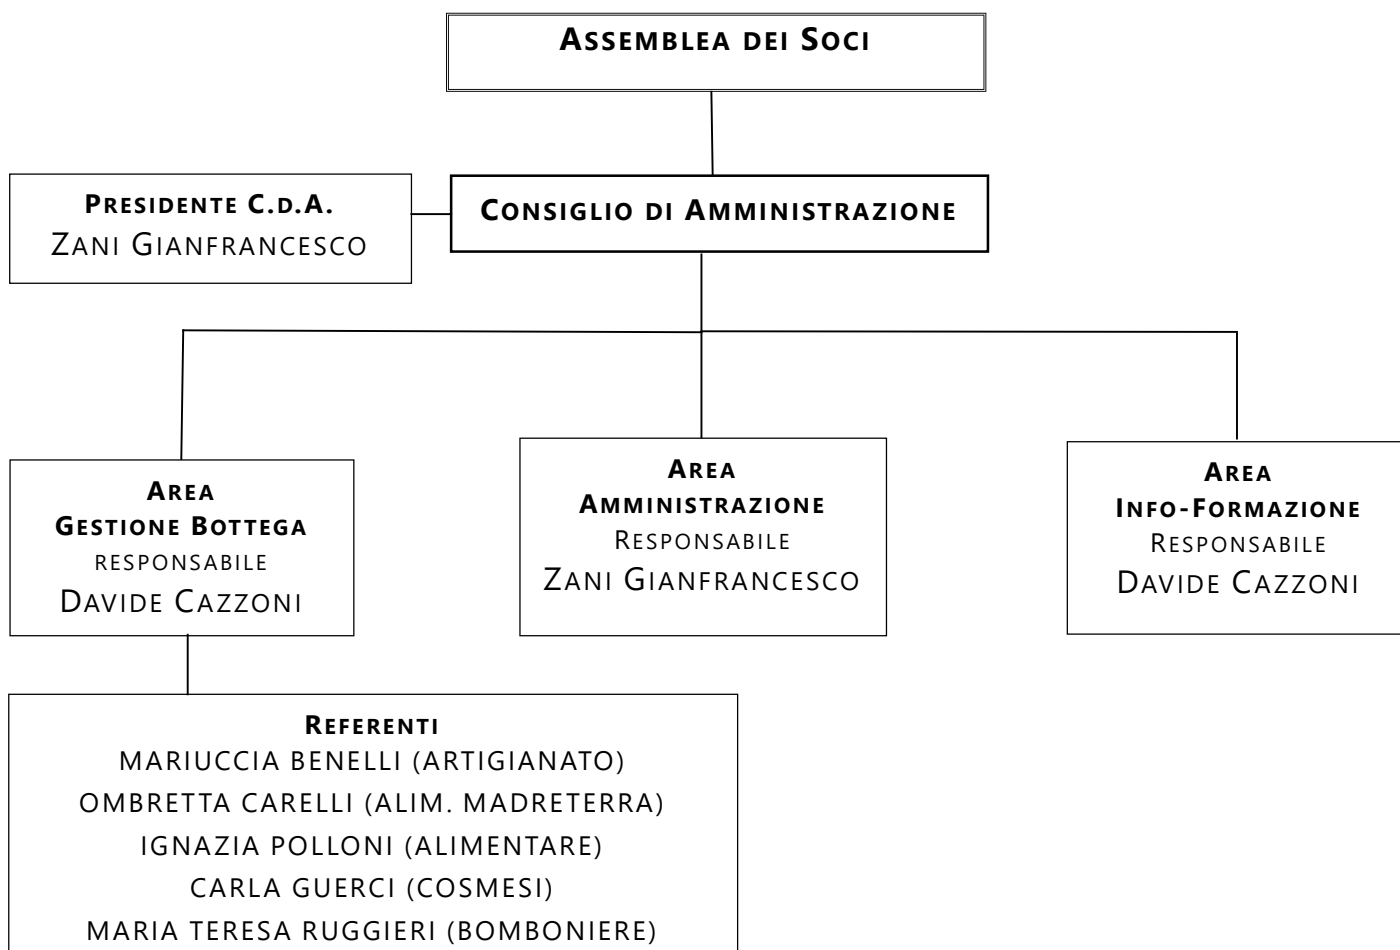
Assemblea dei Soci

Presidente C.d.A.
Zani Gianfrancesco

Consiglio di Amministrazione

Area
Gestione Bottega
responsabile
Davide Cazzoni

Area
Amministrazione
Responsabile
Zani Gianfrancesco

Area
Info-Formazione
Responsabile
Davide Cazzoni

Referenti
MARIUCCIA BENELLI (ARTIGIANATO)
OMBRETTA CARELLI (ALIM. MADRETERRA)
IGNAZIA POLLONI (ALIMENTARE)
CARLA GUERCI (COSMESI)
MARIA TERESA RUGGIERI (BOMBONIERE)